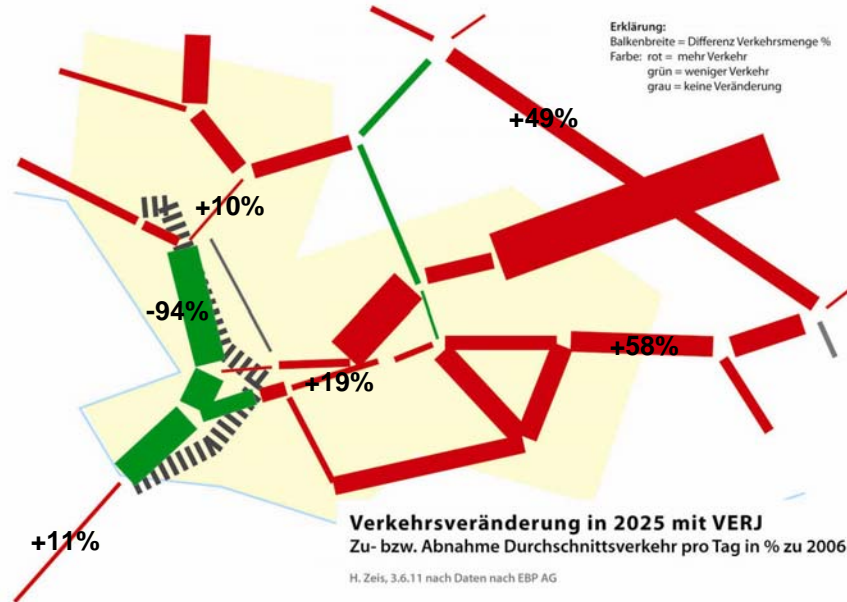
Erklärung:
Balkenbreite = Differenz Verkehrsmenge %
Farbe: rot = mehr Verkehr
grün = weniger Verkehr
grau = keine Veränderung

+49%

+10%

-94%

+58%

+19%

+11%

Verkehrsveränderung in 2025 mit VERJ
Zu- bzw. Abnahme Durchschnittsverkehr pro Tag in % zu 2006

H. Zeis, 3.6.11 nach Daten nach EBP AG